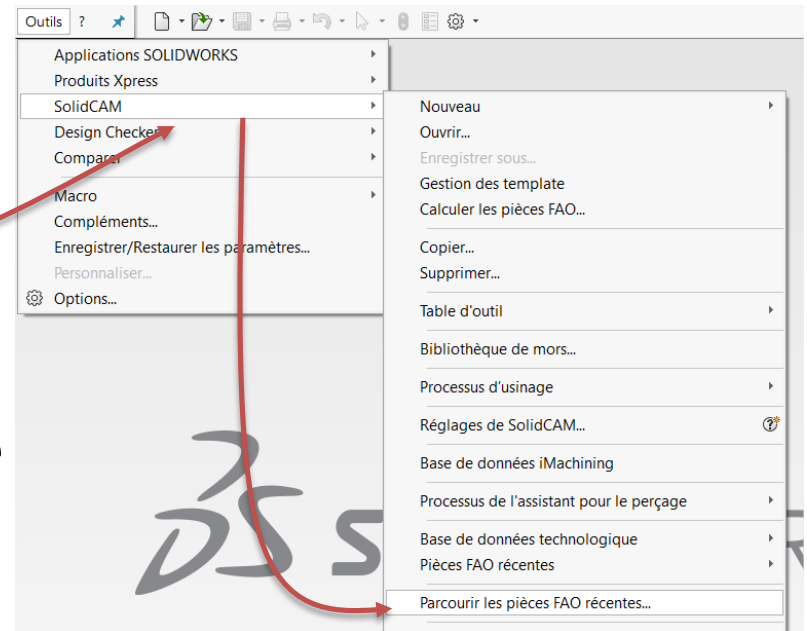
Outils ?

Applications SOLIDWORKS
Produits Xpress
SolidCAM
Design Checker
Comparer
Macro
Compléments...
Enregistrer/Restaurer les paramètres...
Personnaliser...
Options...

Nouveau
Ouvrir...
Enregistrer sous...
Gestion des template
Calculer les pièces FAO...
Copier...
Supprimer...
Table d'outil
Bibliothèque de mors...
Processus d'usinage
Réglages de SolidCAM...
Base de données iMachining
Processus de l'assistant pour le perçage
Base de données technologique
Pièces FAO récentes
Parcourir les pièces FAO récentes...